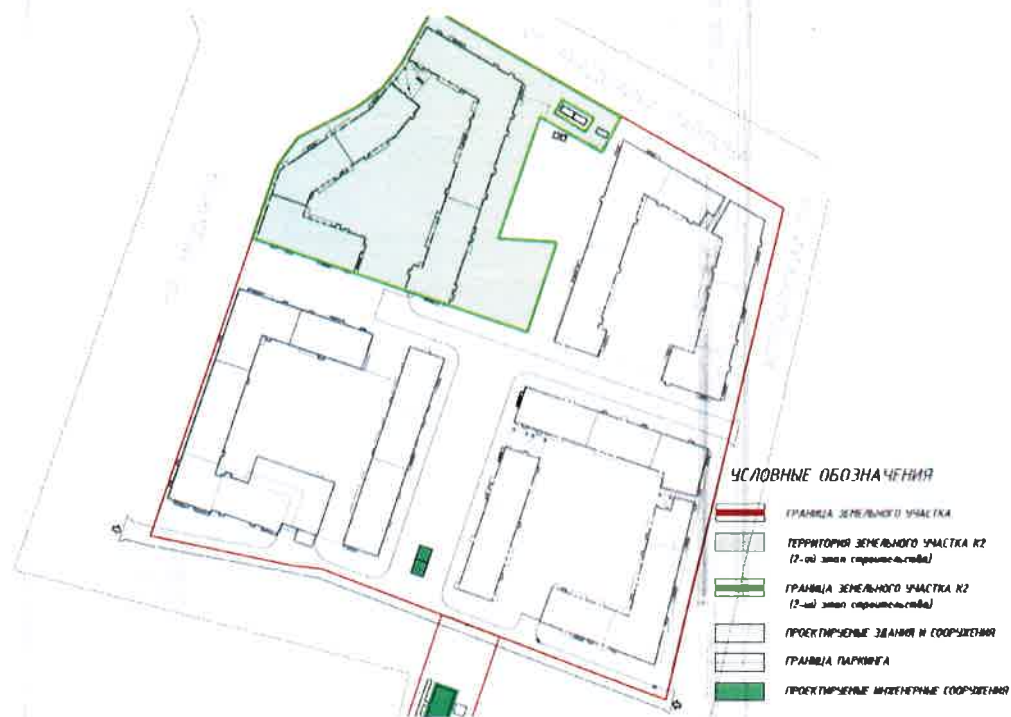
УСЛОВНЫЕ ОБОЗНАЧЕНИЯ

ГРАНИЦА ЗЕМЕЛЬНОГО УЧАСТКА

ТЕРРИТОРИЯ ЗЕМЕЛЬНОГО УЧАСТКА К2 (2-ой этап строительства)

ГРАНИЦА ЗЕМЕЛЬНОГО УЧАСТКА К2 (2-ой этап строительства)

ПРОЕКТИРУЕМЫЕ ЗДАНИЯ И СООРУЖЕНИЯ

ГРАНИЦА ПАРКИНГА

ПРОЕКТИРУЕМЫЕ ИНЖЕНЕРНЫЕ СООРУЖЕНИЯ